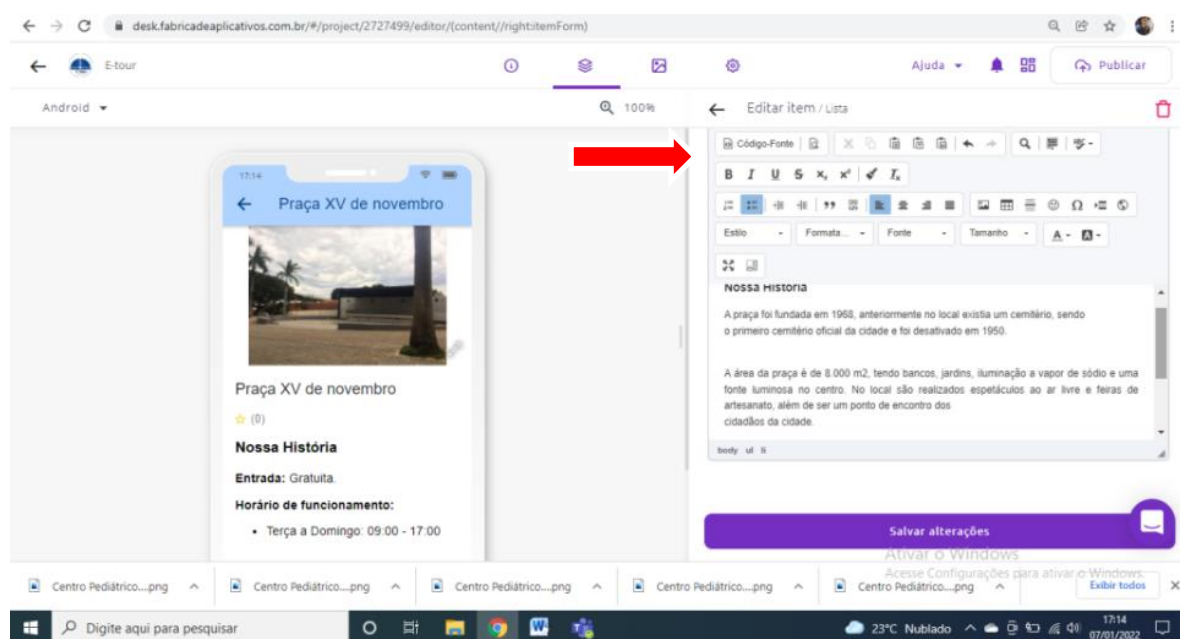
desk.fabricadeaplicativos.com.br/#/project/2727499/editor/(content//right:itemForm)

E-tour

Ajuda ▾

Publicar

Android ▾

100%

Editar item / Lista

Código-Fonte

B I U S $x_2$ $x^2$ $I_x$

Estilo

Formata...

Fonte

Tamanho

A▾

17:14

Praça XV de novembro

Praça XV de novembro

☆ (0)

Nossa História

Entrada: Gratuita.

Horário de funcionamento:

• Terça a Domingo: 09:00 - 17:00

Nossa História

A praça foi fundada em 1968, anteriormente no local existia um cemitério, sendo o primeiro cemitério oficial da cidade e foi desativado em 1950.

A área da praça é de 8.000 m2, tendo bancos, jardins, iluminação a vapor de sódio e uma fonte luminosa no centro. No local são realizados espetáculos ao ar livre e feiras de artesanato, além de ser um ponto de encontro dos cidadãos da cidade.

body ul li

Salvar alterações

Ativar o Windows

Acesse Configurações para ativar o Windows.

Centro Pediátrico....png

Centro Pediátrico....png

Centro Pediátrico....png

Centro Pediátrico....png

Centro Pediátrico....png

Exibir todos

Digite aqui para pesquisar

23°C Nublado

17:14
07/01/2022